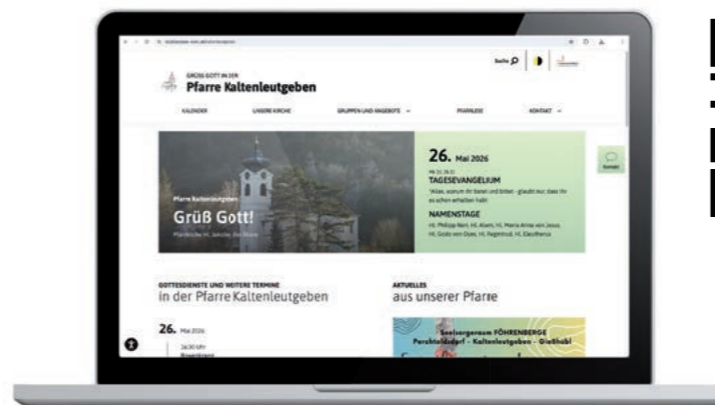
GRÜSS GOTT IN DER
Pfarre Kaltenleutgeben

Suche

KALENDER
UNSERE KIRCHE
GRUPPEN UND ANGEBOTE
PFARRLEBEN
KONTAKT

Pfarre Kaltenleutgeben
Grüß Gott!
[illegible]

26. Mai 2026
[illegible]
TAGESEVANGELIUM
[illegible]
NAMENSTAGE
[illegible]

Kontakt

GOTTESDIENSTE UND WEITERE TERMINE
in der Pfarre Kaltenleutgeben

26. Mai 2026
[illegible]

AKTUELLES
aus unserer Pfarre

Seelsorgeraum FÖHRENBERGE
Perchtoldsdorf – Kaltenleutgeben – Gießhübl